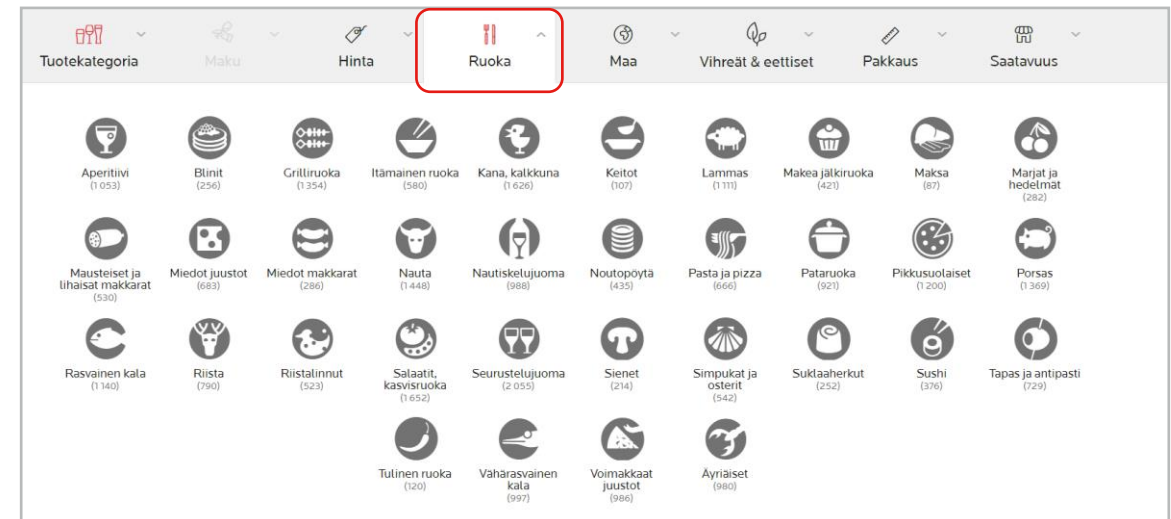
Tuotekategoria
Maku
Hinta
Ruoka
Maa
Vihreät & eettiset
Pakkaus
Saatavuus

Aperitiivi (1 053)
Blinit (256)
Grilliruoka (1 354)
Itämainen ruoka (580)
Kana, kalkkuna (1 626)
Keitot (107)
Lammas (1 111)
Makea jälkiruoka (421)
Maksa (87)
Marjat ja hedelmät (282)

Mausteiset ja lihaisat makkarat (530)
Miedot juustot (683)
Miedot makkarat (286)
Nauta (1 448)
Nautiskelujuoma (988)
Noutopöytä (435)
Pasta ja pizza (666)
Pataruoka (921)
Pikkusuolaiset (1 200)
Porsas (1 369)

Rasvainen kala (1 140)
Riista (790)
Riistalinnut (523)
Salaatit, kasvisruoka (1 652)
Seurustelujuoma (2 055)
Sienet (214)
Simpukat ja osterit (542)
Suklaaherkut (252)
Sushi (376)
Tapas ja antipasti (729)

Tulinen ruoka (120)
Vähärasvainen kala (997)
Voimakkaat juustot (986)
Äyriäiset (980)